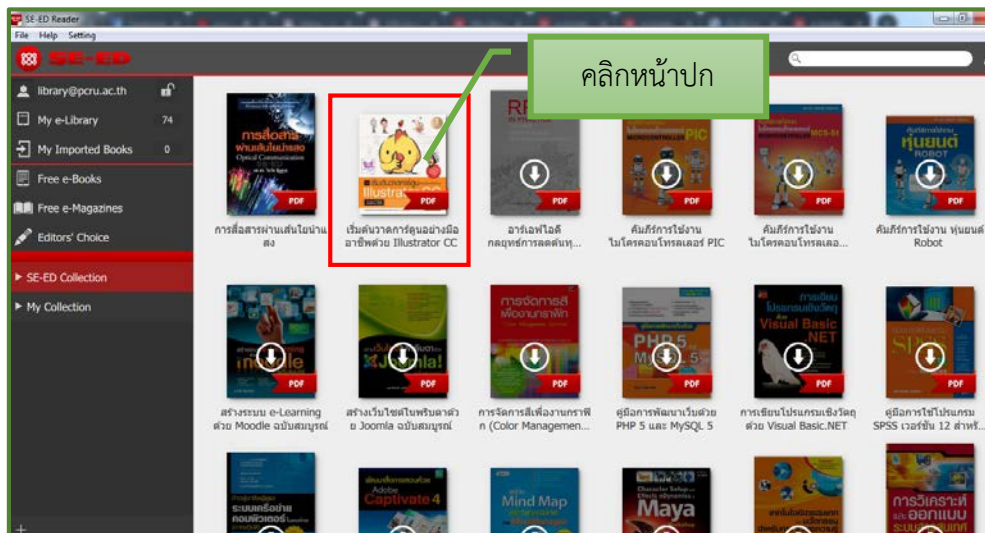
SE-ED Reader

File Help Setting

SE-ED

คลิกหน้าปก

library@pcru.ac.th

My e-Library 74

My Imported Books 0

Free e-Books

Free e-Magazines

Editors' Choice

SE-ED Collection

My Collection

PDF
การสื่อสารผ่านเส้นใยนำแสง

PDF
เริ่มต้นวาดการ์ตูนอย่างมืออาชีพด้วย Illustrator CC

PDF
อาร์เอฟไอดี กลยุทธ์การลดต้นทุ...

PDF
คัมภีร์การใช้งานไมโครคอนโทรลเลอร์ PIC

PDF
คัมภีร์การใช้งานไมโครคอนโทรลเลอ...

PDF
คัมภีร์การใช้งาน หุ่นยนต์ Robot

PDF
สร้างระบบ e-Learning ด้วย Moodle ฉบับสมบูรณ์

PDF
สร้างเว็บไซต์ในพริบตาด้วย Joomla ฉบับสมบูรณ์

PDF
การจัดการสีเพื่องานกราฟิก (Color Managemen...

PDF
คู่มือการพัฒนาเว็บด้วย PHP 5 และ MySQL 5

PDF
การเขียนโปรแกรมเชิงวัตถุด้วย Visual Basic.NET

PDF
คู่มือการใช้โปรแกรม SPSS เวอร์ชั่น 12 สำหรั...

Adobe Captivate 4

Mind Map

Maya

การวิเคราะห์และออกแบบระบบ